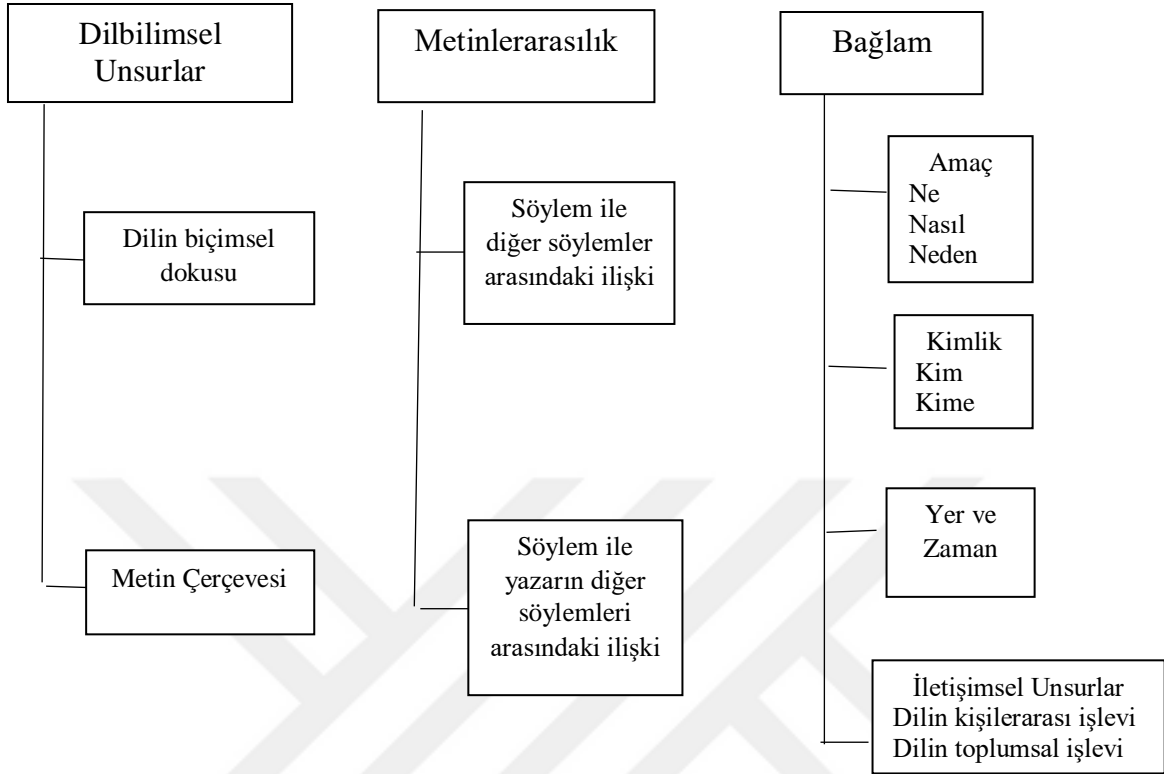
Dilbilimsel Unsurlar

Dilin biçimsel dokusu

Metin Çerçevesi

Metinlerarasılık

Söylem ile diğer söylemler arasındaki ilişki

Söylem ile yazarın diğer söylemleri arasındaki ilişki

Bağlam

Amaç
Ne
Nasıl
Neden

Kimlik
Kim
Kime

Yer ve Zaman

İletişimsel Unsurlar
Dilin kişilerarası işlevi
Dilin toplumsal işlevi